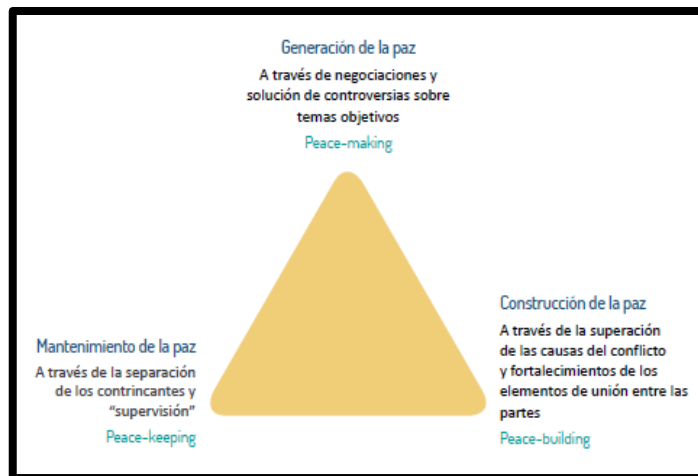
Generación de la paz

A través de negociaciones y solución de controversias sobre temas objetivos

Peace-making

Mantenimiento de la paz

A través de la separación de los contrincantes y "supervisión"

Peace-keeping

Construcción de la paz

A través de la superación de las causas del conflicto y fortalecimientos de los elementos de unión entre las partes

Peace-building